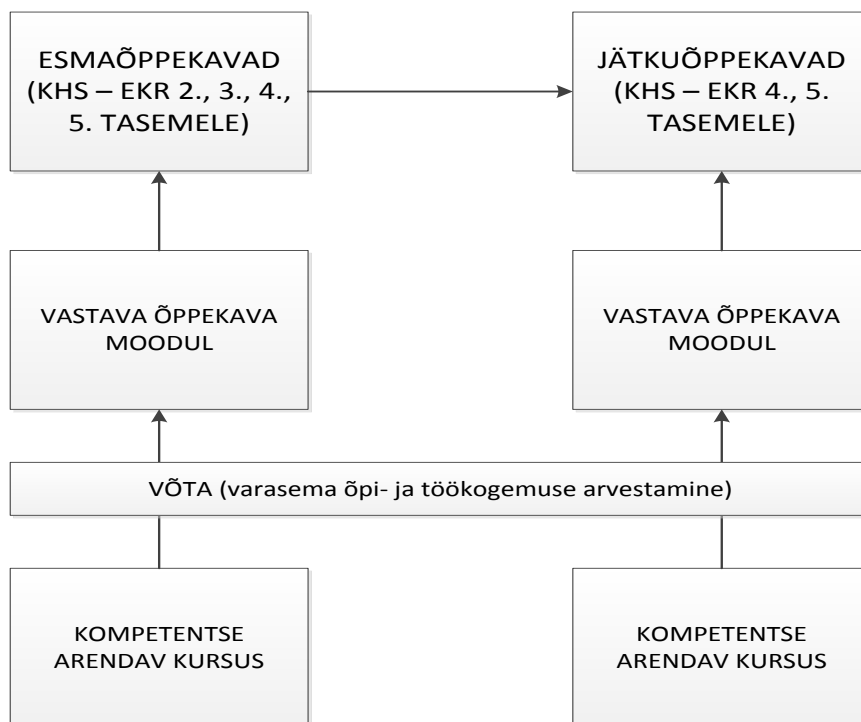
ESMAÕPPEKAVAD (KHS – EKR 2., 3., 4., 5. TASEMELE)

JÄTKUÕPPEKAVAD (KHS – EKR 4., 5. TASEMELE)

VASTAVA ÕPPEKAVA MOODUL

VASTAVA ÕPPEKAVA MOODUL

VÕTA (varasema õpi- ja töökogemuse arvestamine)

KOMPETENTSE ARENDAV KURSUS

KOMPETENTSE ARENDAV KURSUS